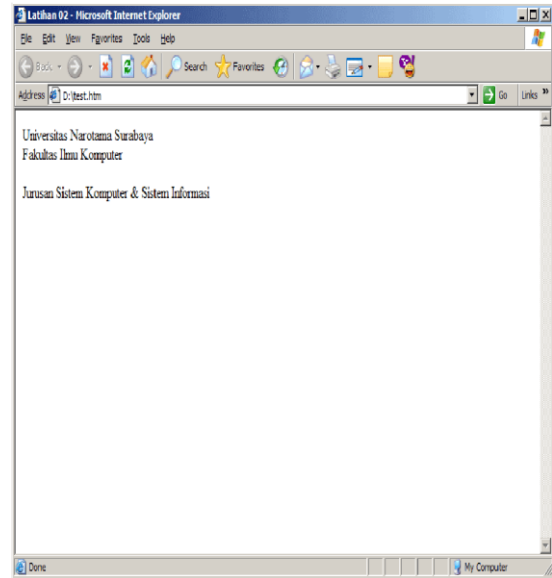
Latihan 02 - Microsoft Internet Explorer

File Edit View Favorites Tools Help

Back Search Favorites

Address D:\test.htm Go Links »

Universitas Narotama Surabaya
Fakultas Ilmu Komputer

Jurusan Sistem Komputer & Sistem Informasi

Done My Computer